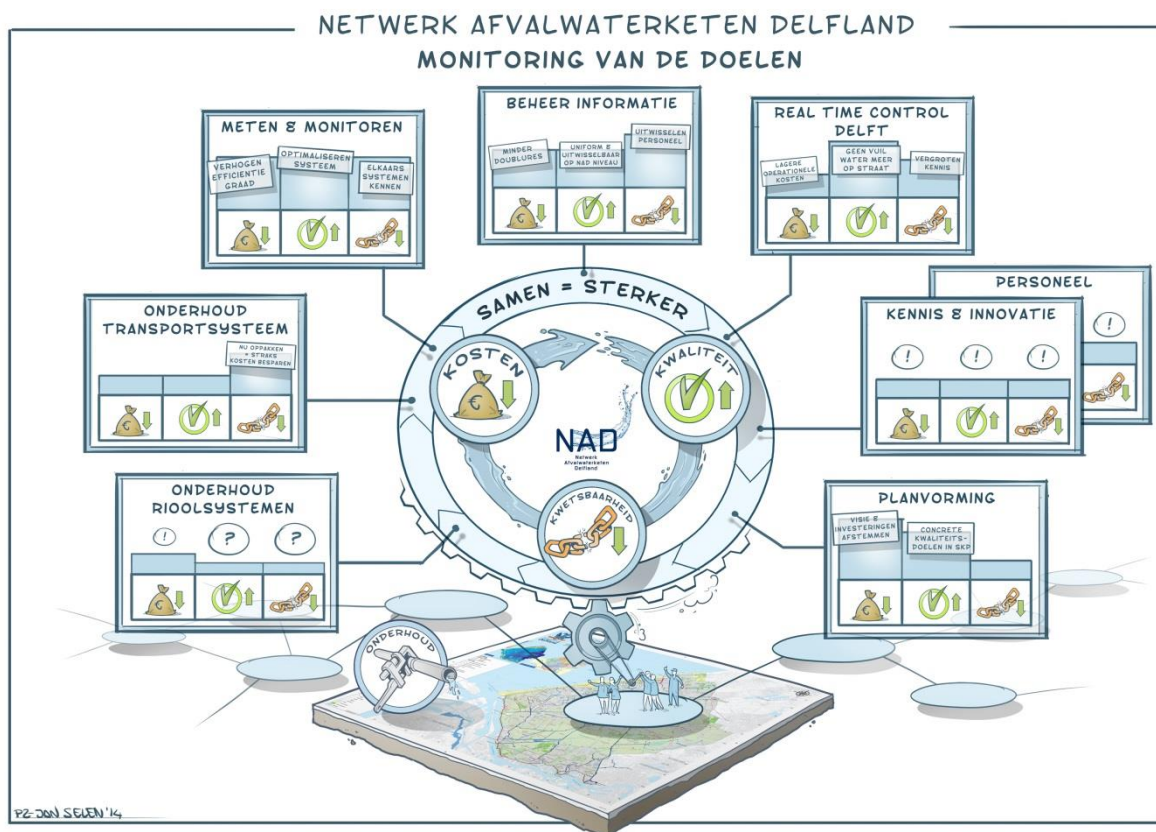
NETWERK AFVALWATERKETEN DELFLAND
MONITORING VAN DE DOELEN

METEN & MONITOREN
VERHOGEN EFFICIENTIE GRAAD
OPTIMALISEREN SYSTEEM
ELKAARS SYSTEMEN KENNEN

BEHEER INFORMATIE
MINDER DOUBLURES
UNIFORM & UITWISSELBAAR OP NAD NIVEAU
UITWISSELEN PERSONEEL

REAL TIME CONTROL DELFT
LAGERE OPERATIONELE KOSTEN
GEEN VUIL WATER MEER OP STRAAT
VERGROTEN KENNIS

PERSONEEL
!

KENNIS & INNOVATIE
! ! !

ONDERHOUD TRANSPORTSYSTEEM
NU OPPAKKEN = STRAKS KOSTEN BESPAREN

ONDERHOUD RIOOLSYSTEMEN
! ? ?

PLANVORMING
VISIE & INVESTERINGEN AFSTEMMEN
CONCRETE KWALITEITSDOELEN IN SKP

SAMEN = STERKER
KOSTEN
KWALITEIT
KWETSBAARHEID
NAD
Netwerk Afvalwaterketen Delfland

ONDERHOUD

PZ-JON SELEN '14